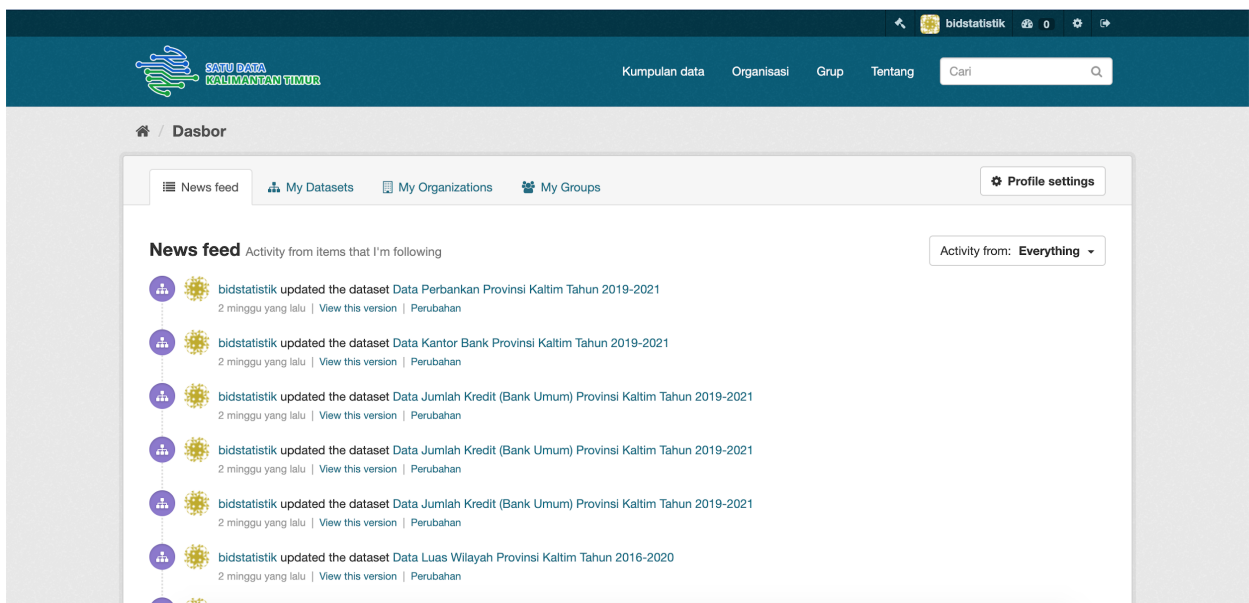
bidstatistik 0

SATU DATA
KALIMANTAN TIMUR

Kumpulan data Organisasi Grup Tentang Cari

/ Dasbor

News feed My Datasets My Organizations My Groups

Profile settings

News feed Activity from items that I'm following

Activity from: Everything

bidstatistik updated the dataset Data Perbankan Provinsi Kaltim Tahun 2019-2021
2 minggu yang lalu | View this version | Perubahan

bidstatistik updated the dataset Data Kantor Bank Provinsi Kaltim Tahun 2019-2021
2 minggu yang lalu | View this version | Perubahan

bidstatistik updated the dataset Data Jumlah Kredit (Bank Umum) Provinsi Kaltim Tahun 2019-2021
2 minggu yang lalu | View this version | Perubahan

bidstatistik updated the dataset Data Jumlah Kredit (Bank Umum) Provinsi Kaltim Tahun 2019-2021
2 minggu yang lalu | View this version | Perubahan

bidstatistik updated the dataset Data Jumlah Kredit (Bank Umum) Provinsi Kaltim Tahun 2019-2021
2 minggu yang lalu | View this version | Perubahan

bidstatistik updated the dataset Data Luas Wilayah Provinsi Kaltim Tahun 2016-2020
2 minggu yang lalu | View this version | Perubahan